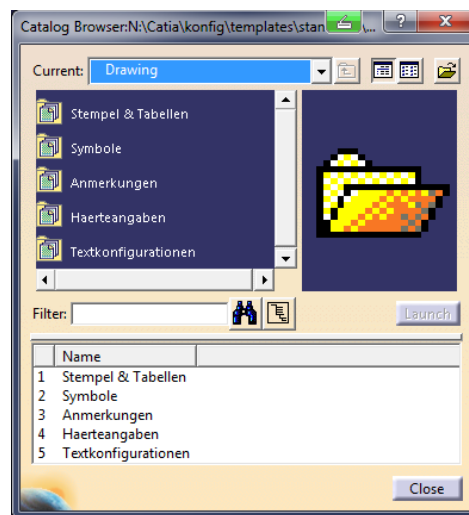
Catalog Browser:N:\Catia\konfig\templates\stan

Current: Drawing

Stempel & Tabellen
Symbole
Anmerkungen
Haerteangaben
Textkonfigurationen

Filter:

Launch

| | Name |
|---|---|
| 1 | Stempel & Tabellen |
| 2 | Symbole |
| 3 | Anmerkungen |
| 4 | Haerteangaben |
| 5 | Textkonfigurationen |

Close